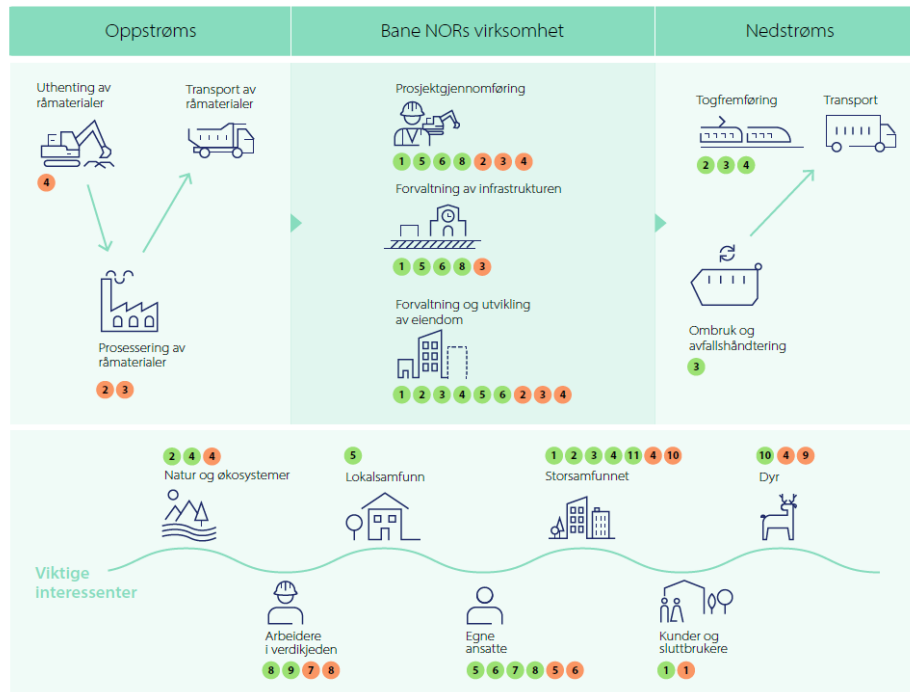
Oppstrøms

Bane NORs virksomhet

Nedstrøms

Uthenting av råmaterialer

4

Transport av råmaterialer

Prosessering av råmaterialer

2 3

Prosjektgjennomføring

1 5 6 8 2 3 4

Forvaltning av infrastrukturen

1 5 6 8 3

Forvaltning og utvikling av eiendom

1 2 3 4 5 6 2 3 4

Togfremføring

2 3 4

Transport

Ombruk og avfallshåndtering

3

2 4 4

Natur og økosystemer

5

Lokalsamfunn

1 2 3 4 11 4 10

Storsamfunnet

10 4 9

Dyr

Viktige interessenter

Arbeidere i verdikjeden

8 9 7 8

Egne ansatte

5 6 7 8 5 6

Kunder og sluttbrukere

1 1